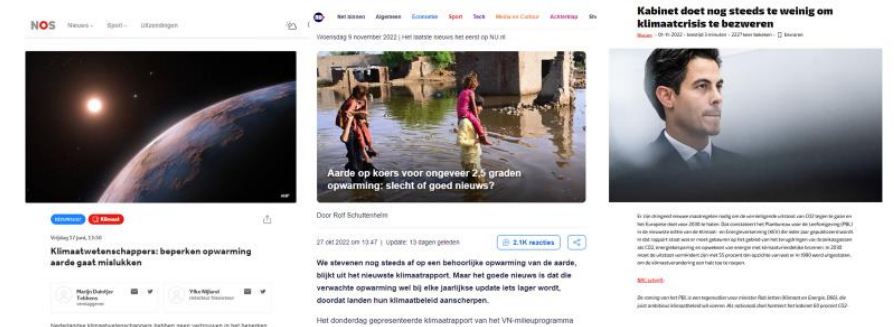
NOS Nieuws Sport Uitzendingen

Buitenland Klimaat

Vrijdag 17 juni, 13:50

Klimaatwetenschappers: beperken opwarming aarde gaat mislukken

Merijn Dolstra Tobbens

Ylke Nijland

Net binnen Algemeen Economie Sport Tech Media en Cultuur Achterklap

Woensdag 9 november 2022 | Het laatste nieuws het eerst op NU.nl

Aarde op koers voor ongeveer 2,5 graden opwarming: slecht of goed nieuws?

Door Rolf Schuttenhelm

27 okt 2022 om 13:47 | Update: 13 dagen geleden

2.1K reacties

We stevenen nog steeds af op een behoorlijke opwarming van de aarde, blijkt uit het nieuwste klimaatrapport. Maar het goede nieuws is dat de verwachte opwarming wel bij elke jaarlijkse update iets lager wordt, doordat landen hun klimaatbeleid aanscherpen.

Het donderdag gepresenteerde klimaatrapport van het VN-milieuprogramma

Kabinet doet nog steeds te weinig om klimaatcrisis te bezweren

Nieuws · 01-11-2022 · leestijd 3 minuten · Bewaren

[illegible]